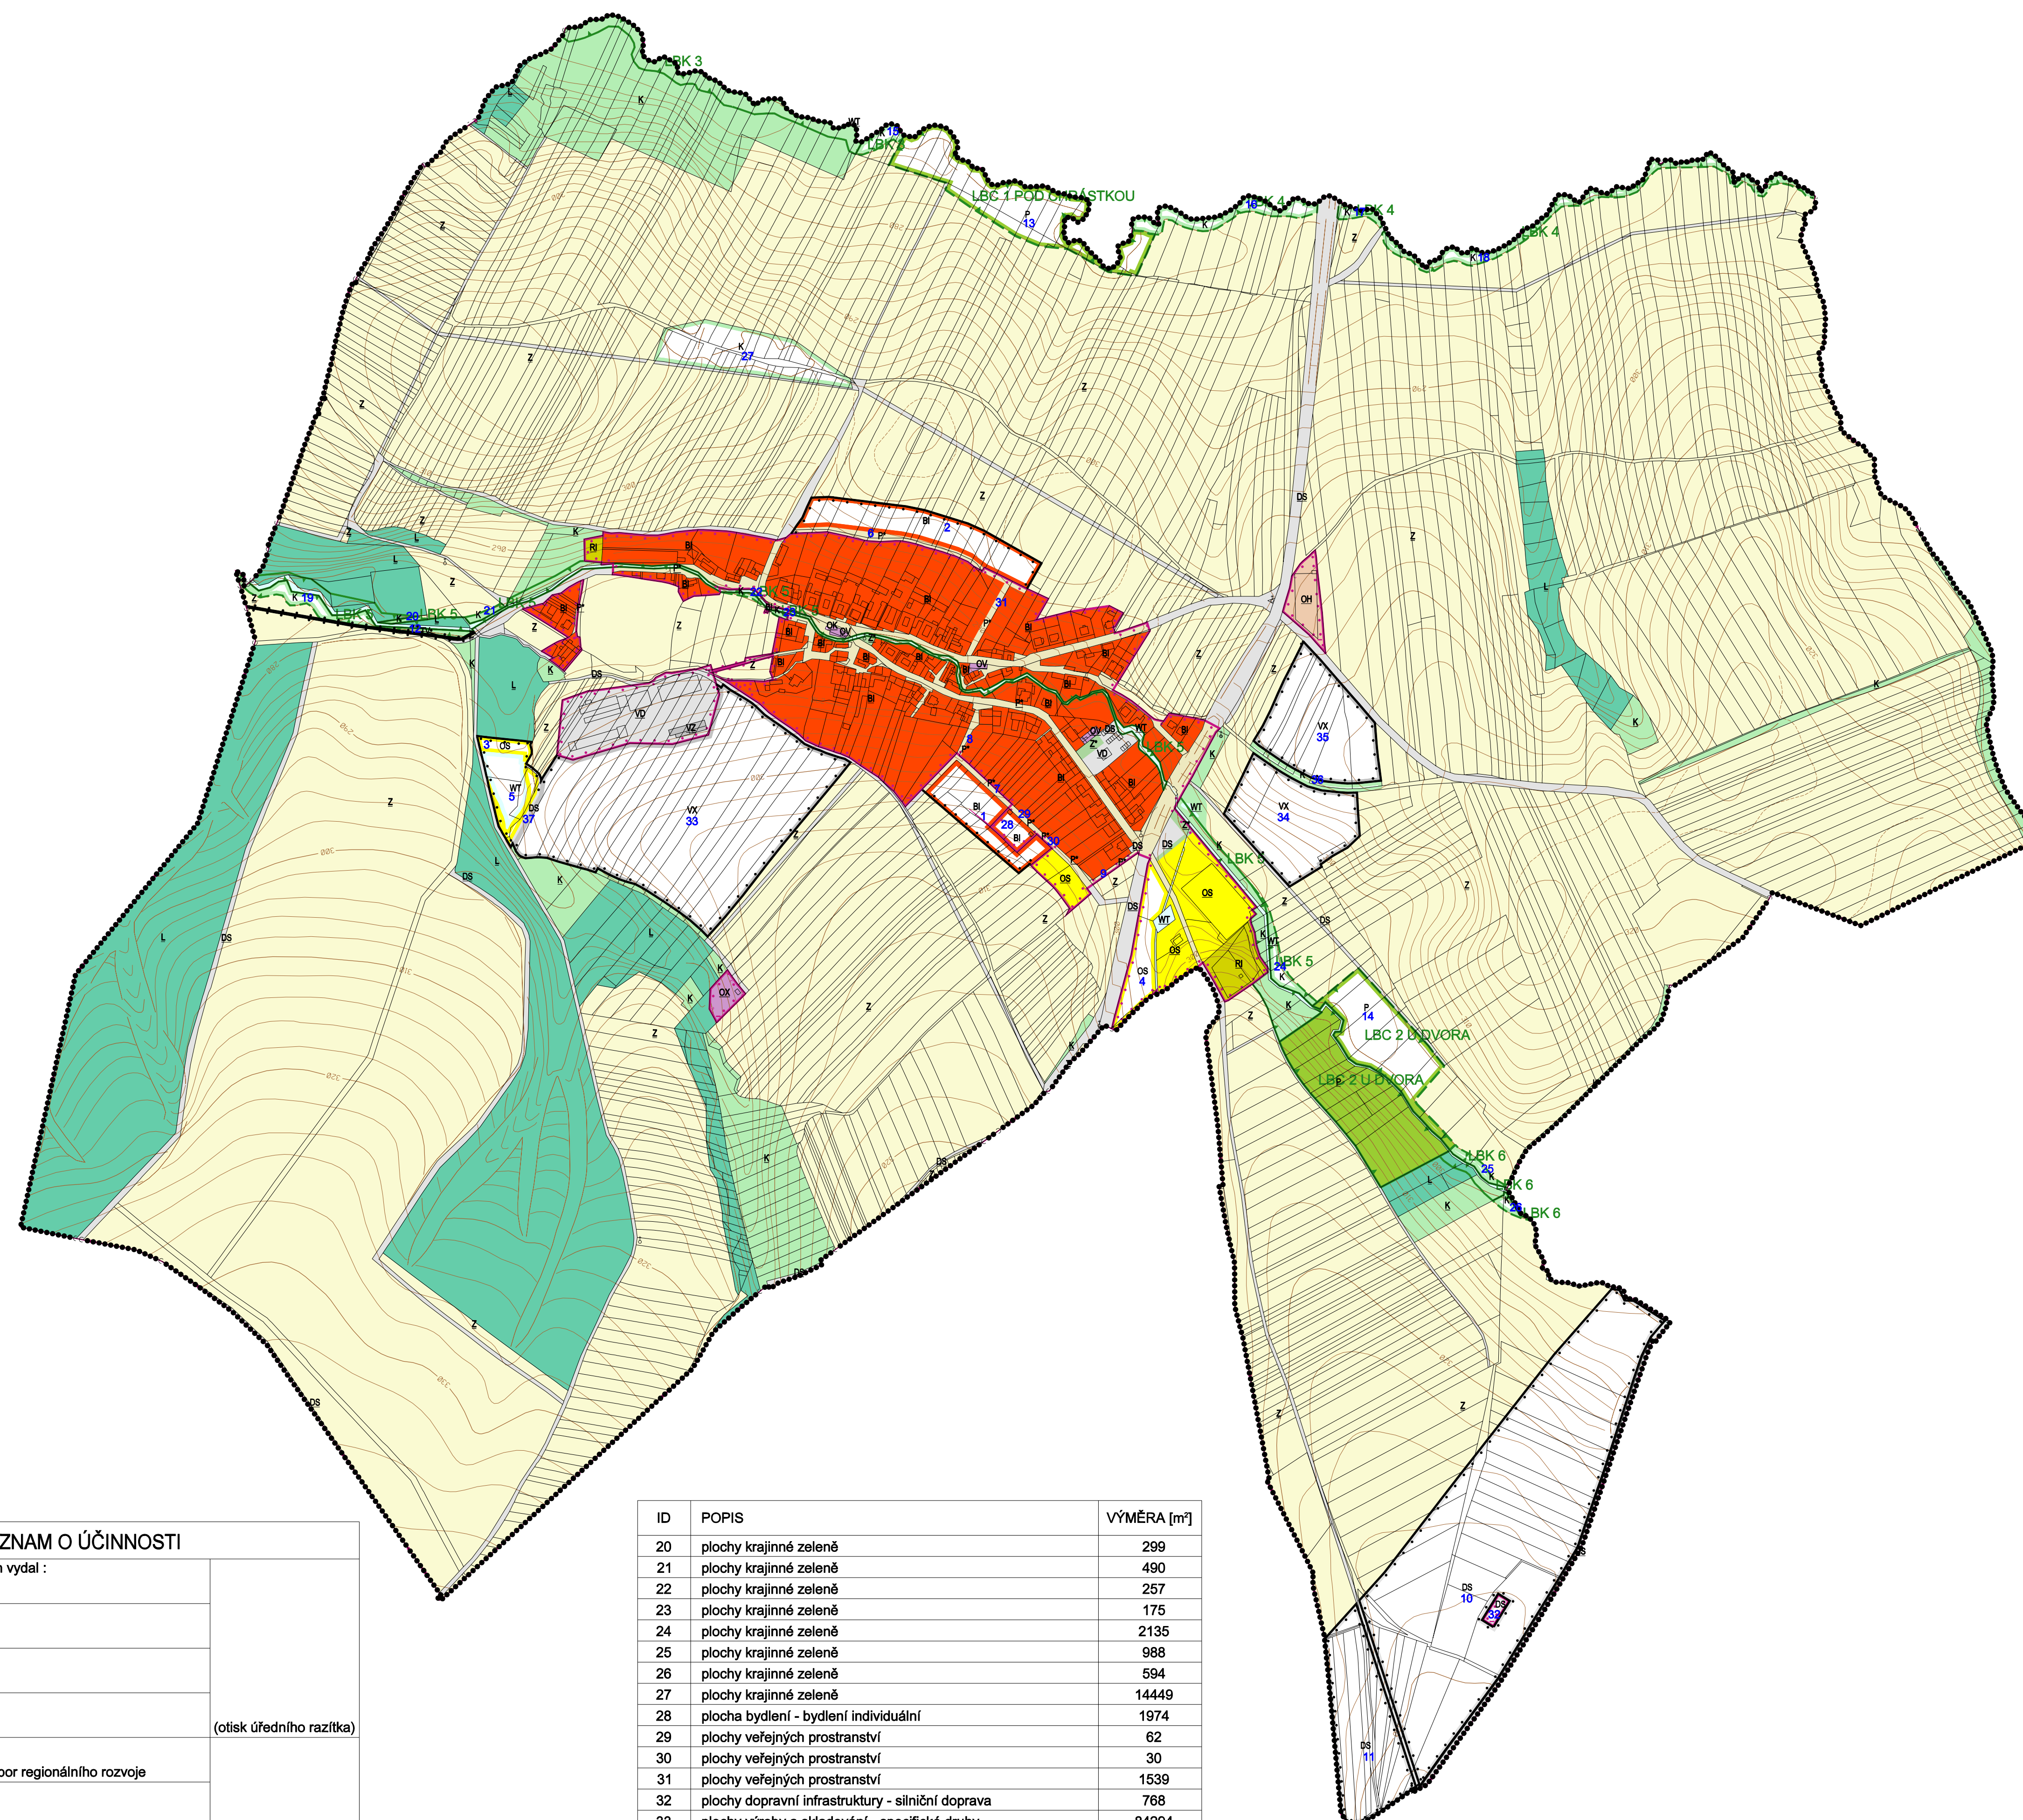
LBK 3
K
WT
K 15
LBK 3
LBC 1 POD OHRÁŠTKOU
P
13
16
LBK 4
K
K
LBK 4
Z
LBK 4
K 18
Z
K
27
Z
Z
Z
Z
DS
Z
BI
2
6
BI
RI
BI
BI
K
31
K 19
LBK 5
20
LBK 5
21
LBK 5
BI
BI
Z
Z
OV
BI
BI
BI
OV
BI
OH
Z
Z
K
L
DS
VD
VZ
BI
OV
VD
WT
LBK 5
BI
VX
35
L
Z
OS
WT
5
DS
37
VX
33
Z
BI
BI
28
BI
29
30
BI
OS
WT
VX
34
K
Z
L
K
DS
DS
OS
LBK 5
DS
Z
L
DS
L
WT
OS
RI
LBK 5
24
K
OS
4
K
OX
Z
Z
Z
P
14
LBC 2 U DVORA
LBC 2 U DVORA
K
LBK 6
25
LBK 6
26
LBK 6
K
DS
Z
Z
Z
DS
Z
DS
10
DS
32
DS
11

ZNAM O ÚČINNOSTI
vydal :
(otisk úředního razítka)
bor regionálního rozvoje

| ID | POPIS | VÝMĚRA [m²] |
|---|---|---|
| 20 | plochy krajinné zeleně | 299 |
| 21 | plochy krajinné zeleně | 490 |
| 22 | plochy krajinné zeleně | 257 |
| 23 | plochy krajinné zeleně | 175 |
| 24 | plochy krajinné zeleně | 2135 |
| 25 | plochy krajinné zeleně | 988 |
| 26 | plochy krajinné zeleně | 594 |
| 27 | plochy krajinné zeleně | 14449 |
| 28 | plocha bydlení - bydlení individuální | 1974 |
| 29 | plochy veřejných prostranství | 62 |
| 30 | plochy veřejných prostranství | 30 |
| 31 | plochy veřejných prostranství | 1539 |
| 32 | plochy dopravní infrastruktury - silniční doprava | 768 |
| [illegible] | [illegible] | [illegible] |